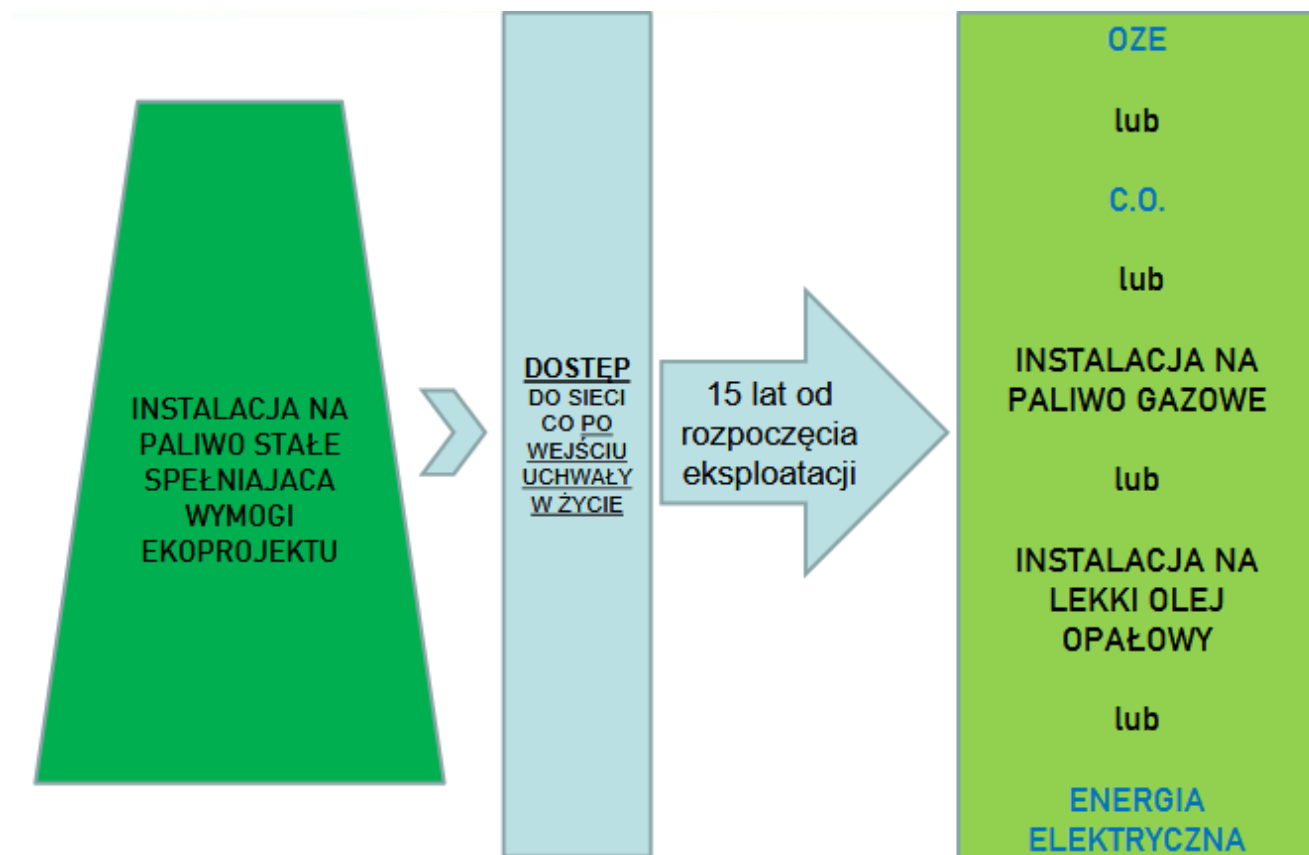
INSTALACJA NA PALIWO STAŁE SPEŁNIAJACA WYMOGI EKOPROJEKTU

DOSTĘP DO SIECI CO PO WEJŚCIU UCHWAŁY W ŻYCIE

15 lat od rozpoczęcia eksploatacji

OZE

lub

C.O.

lub

INSTALACJA NA PALIWO GAZOWE

lub

INSTALACJA NA LEKKI OLEJ OPAŁOWY

lub

ENERGIA ELEKTRYCZNA